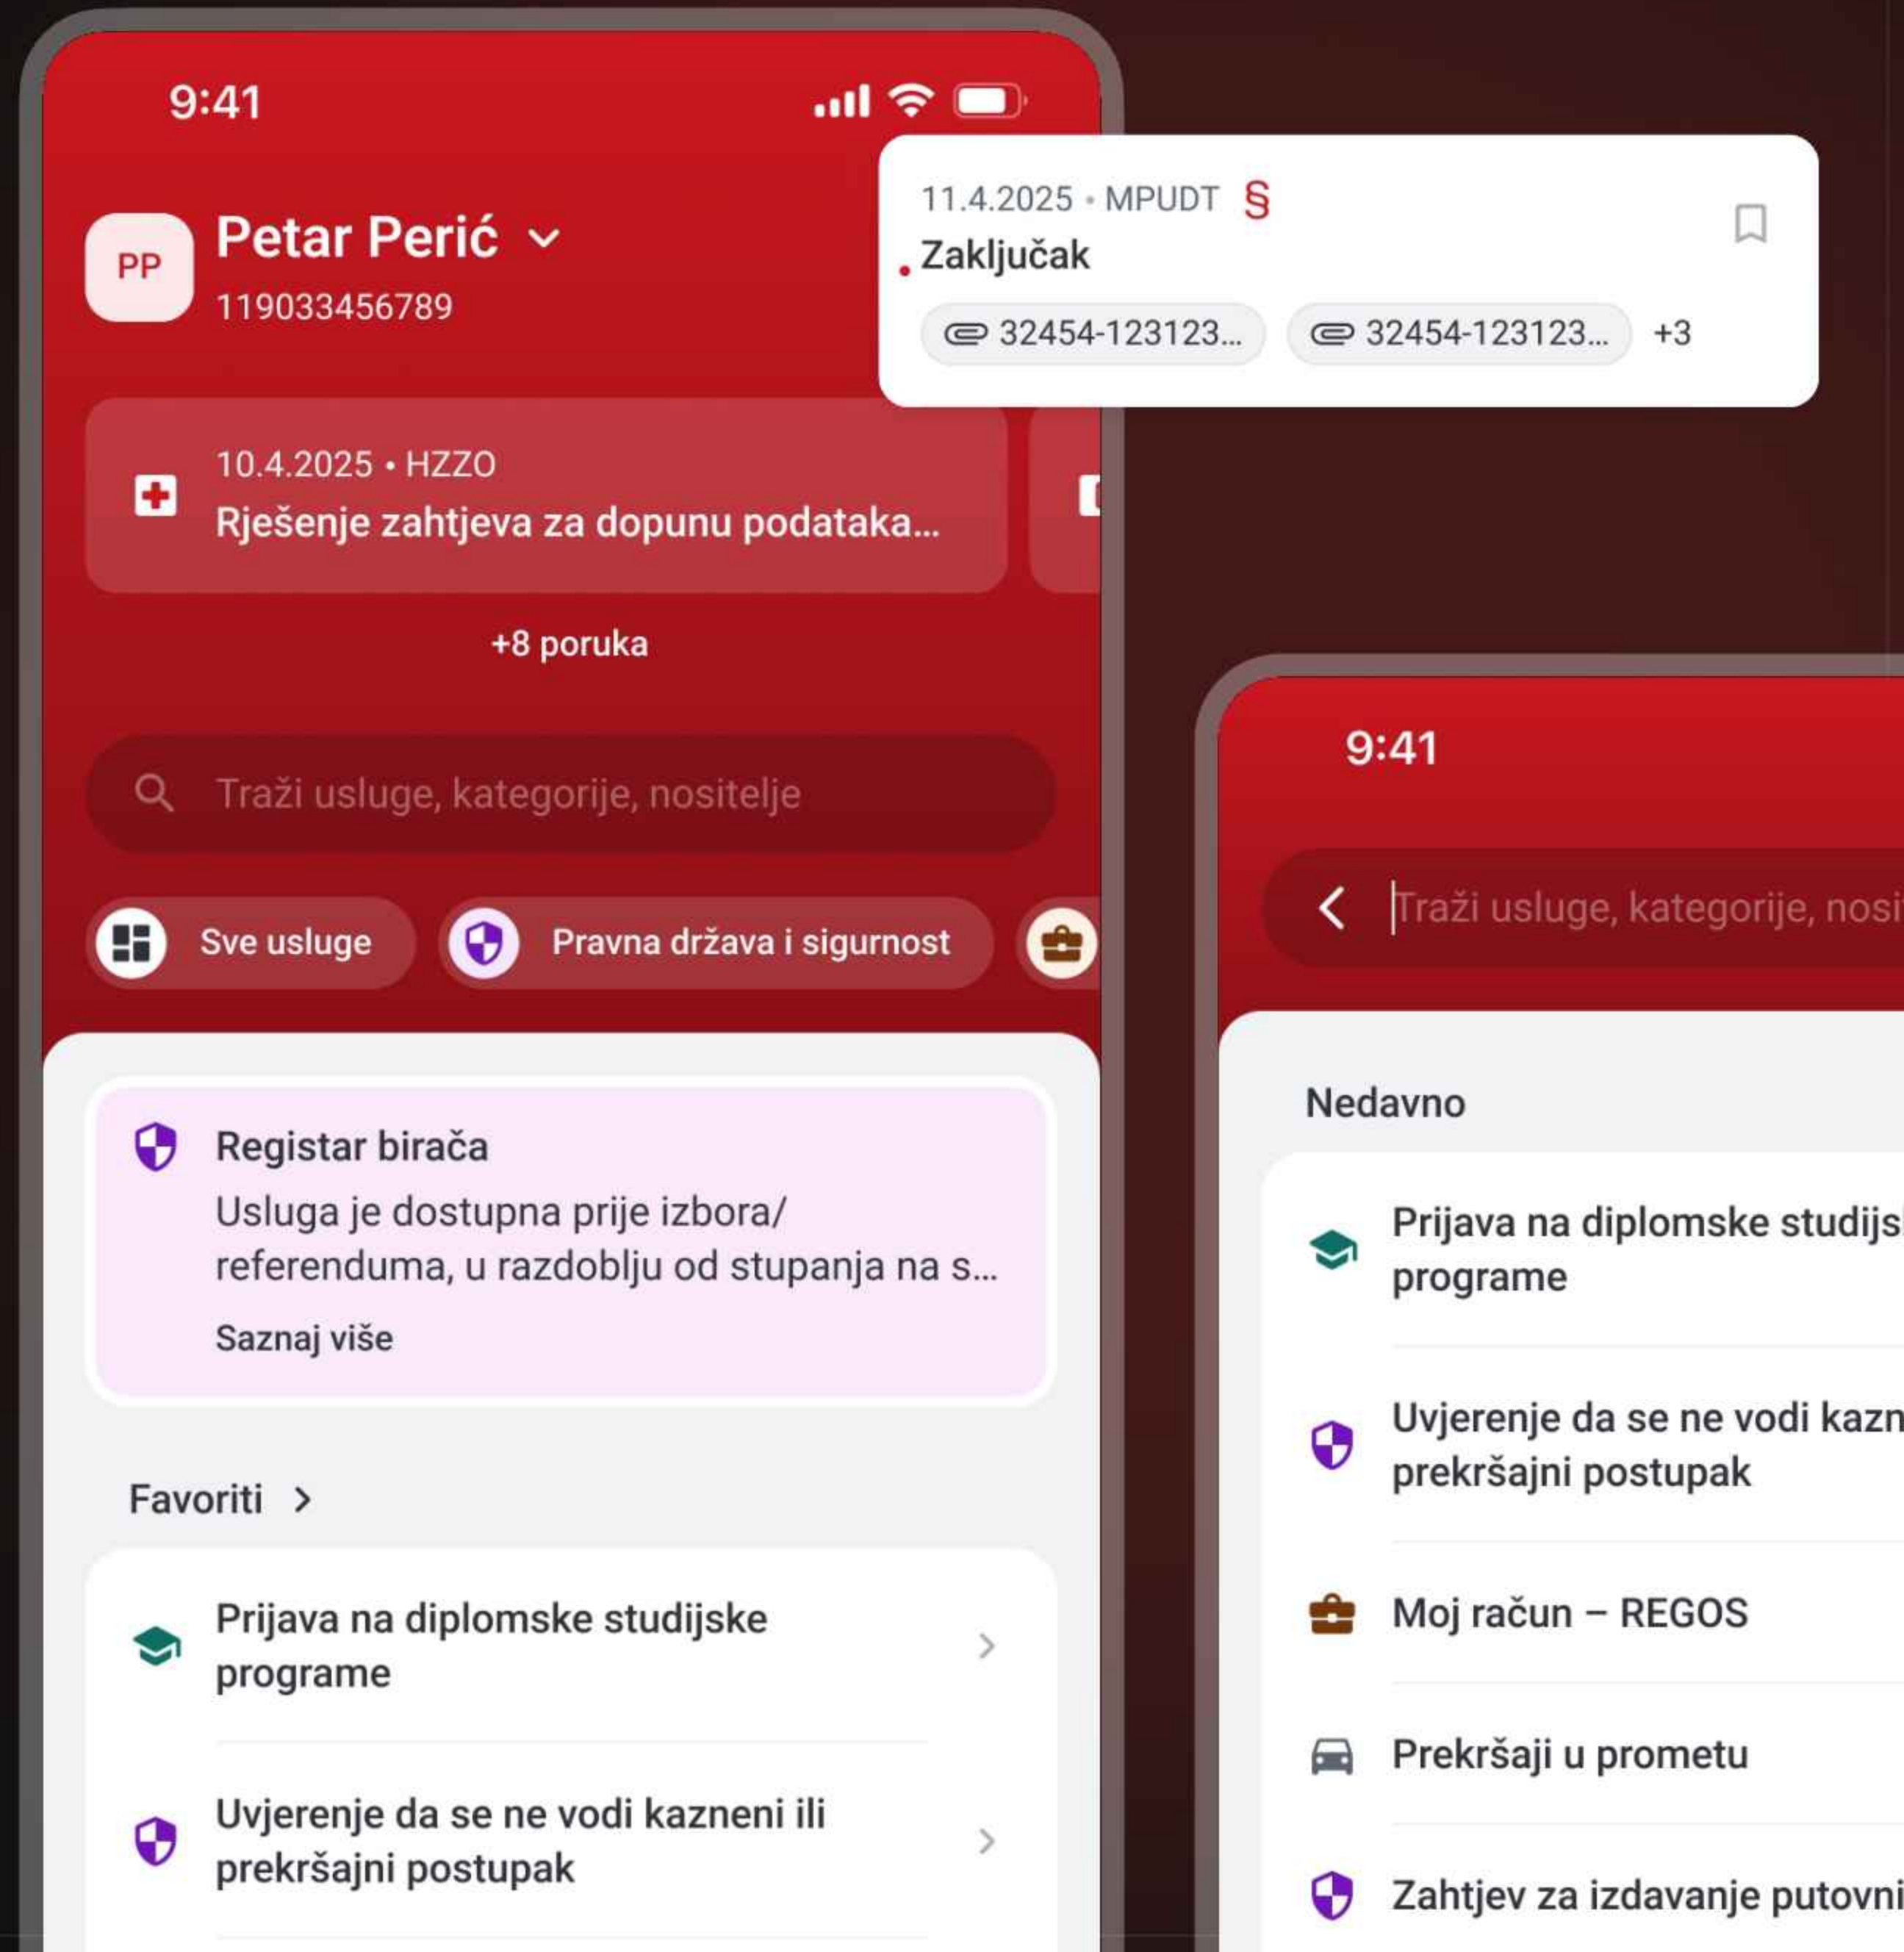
9:41

PP Petar Perić
119033456789

11.4.2025 • MPUDT §
Zaključak
32454-123123... 32454-123123... +3

10.4.2025 • HZZO
Rješenje zahtjeva za dopunu podataka...

+8 poruka

Traži usluge, kategorije, nositelje

Sve usluge
Pravna država i sigurnost

Registar birača
Usluga je dostupna prije izbora/ referenduma, u razdoblju od stupanja na s...
Saznaj više

Favoriti

Prijava na diplomske studijske programe

Uvjerenje da se ne vodi kazneni ili prekršajni postupak

9:41

Traži usluge, kategorije, nosi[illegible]

Nedavno

Prijava na diplomske studijs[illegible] programe

Uvjerenje da se ne vodi kazn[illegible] prekršajni postupak

Moj račun – REGOS

Prekršaji u prometu

Zahtjev za izdavanje putovni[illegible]